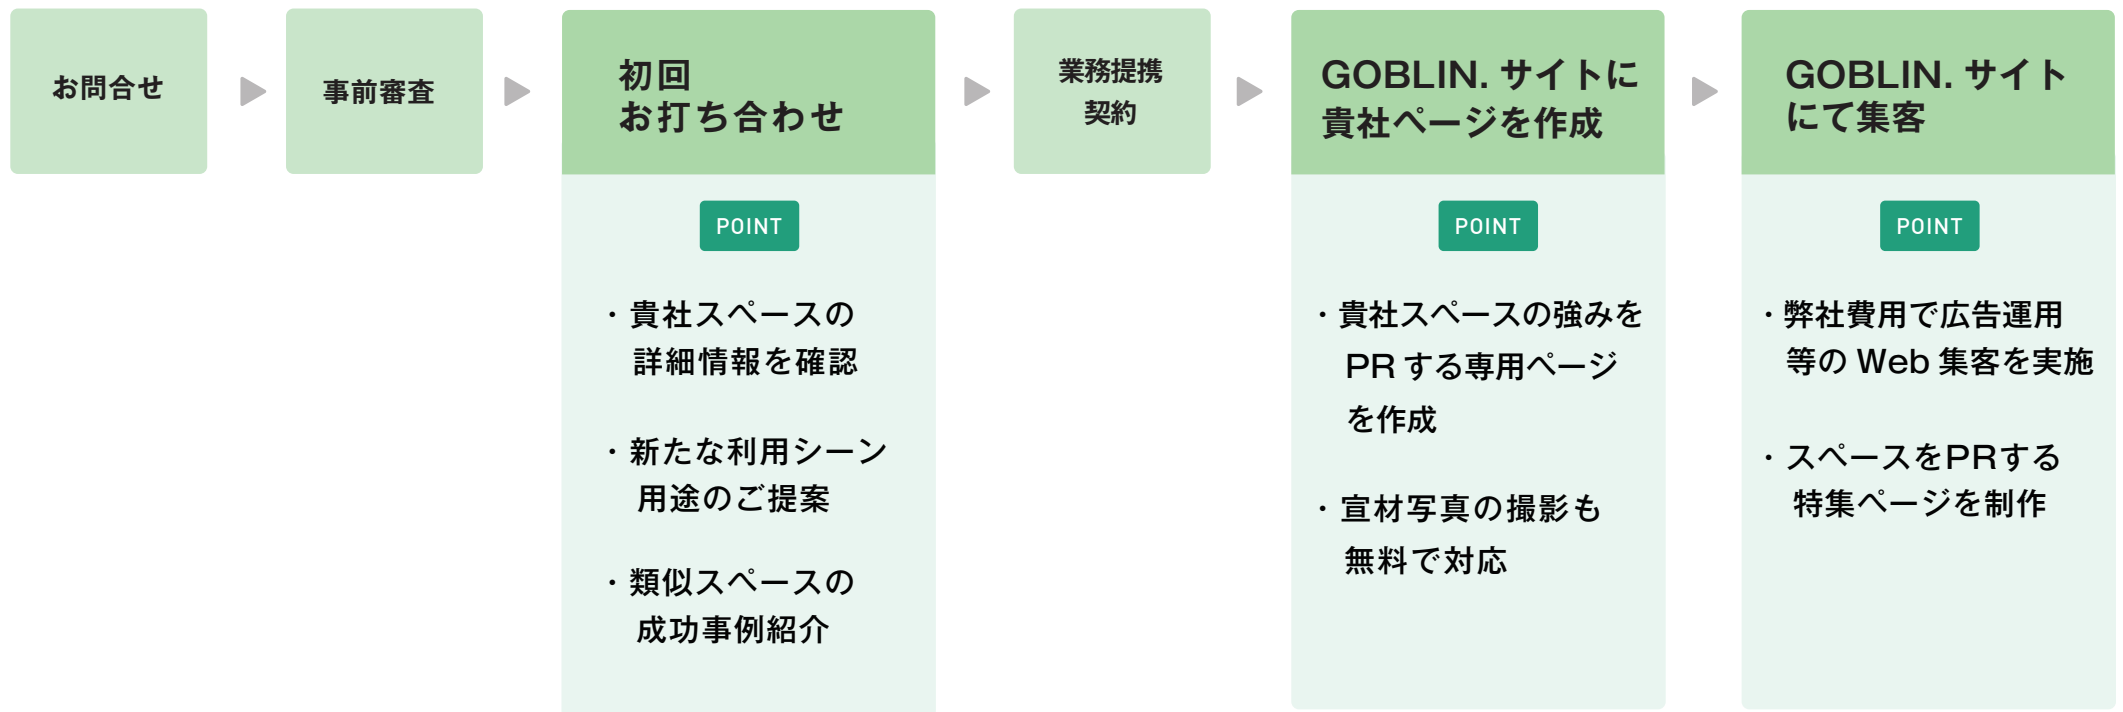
お問合せ

事前審査

初回
お打ち合わせ

POINT

・貴社スペースの詳細情報を確認

・新たな利用シーン用途のご提案

・類似スペースの成功事例紹介

業務提携
契約

GOBLIN. サイトに貴社ページを作成

POINT

・貴社スペースの強みをPR する専用ページを作成

・宣材写真の撮影も無料で対応

GOBLIN. サイトにて集客

POINT

・弊社費用で広告運用等の Web 集客を実施

・スペースをPRする特集ページを制作